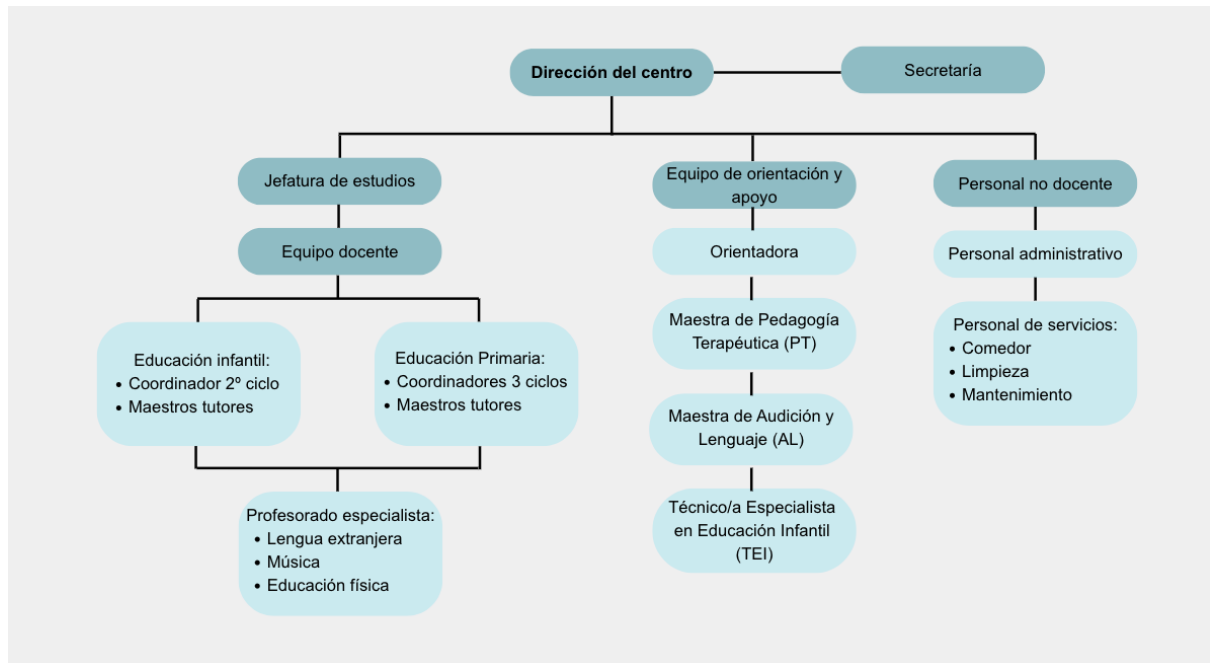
Dirección del centro

Secretaría

Jefatura de estudios

Equipo docente

Educación infantil:
• Coordinador 2º ciclo
• Maestros tutores

Educación Primaria:
• Coordinadores 3 ciclos
• Maestros tutores

Profesorado especialista:
• Lengua extranjera
• Música
• Educación física

Equipo de orientación y apoyo

Orientadora

Maestra de Pedagogía Terapéutica (PT)

Maestra de Audición y Lenguaje (AL)

Técnico/a Especialista en Educación Infantil (TEI)

Personal no docente

Personal administrativo

Personal de servicios:
• Comedor
• Limpieza
• Mantenimiento